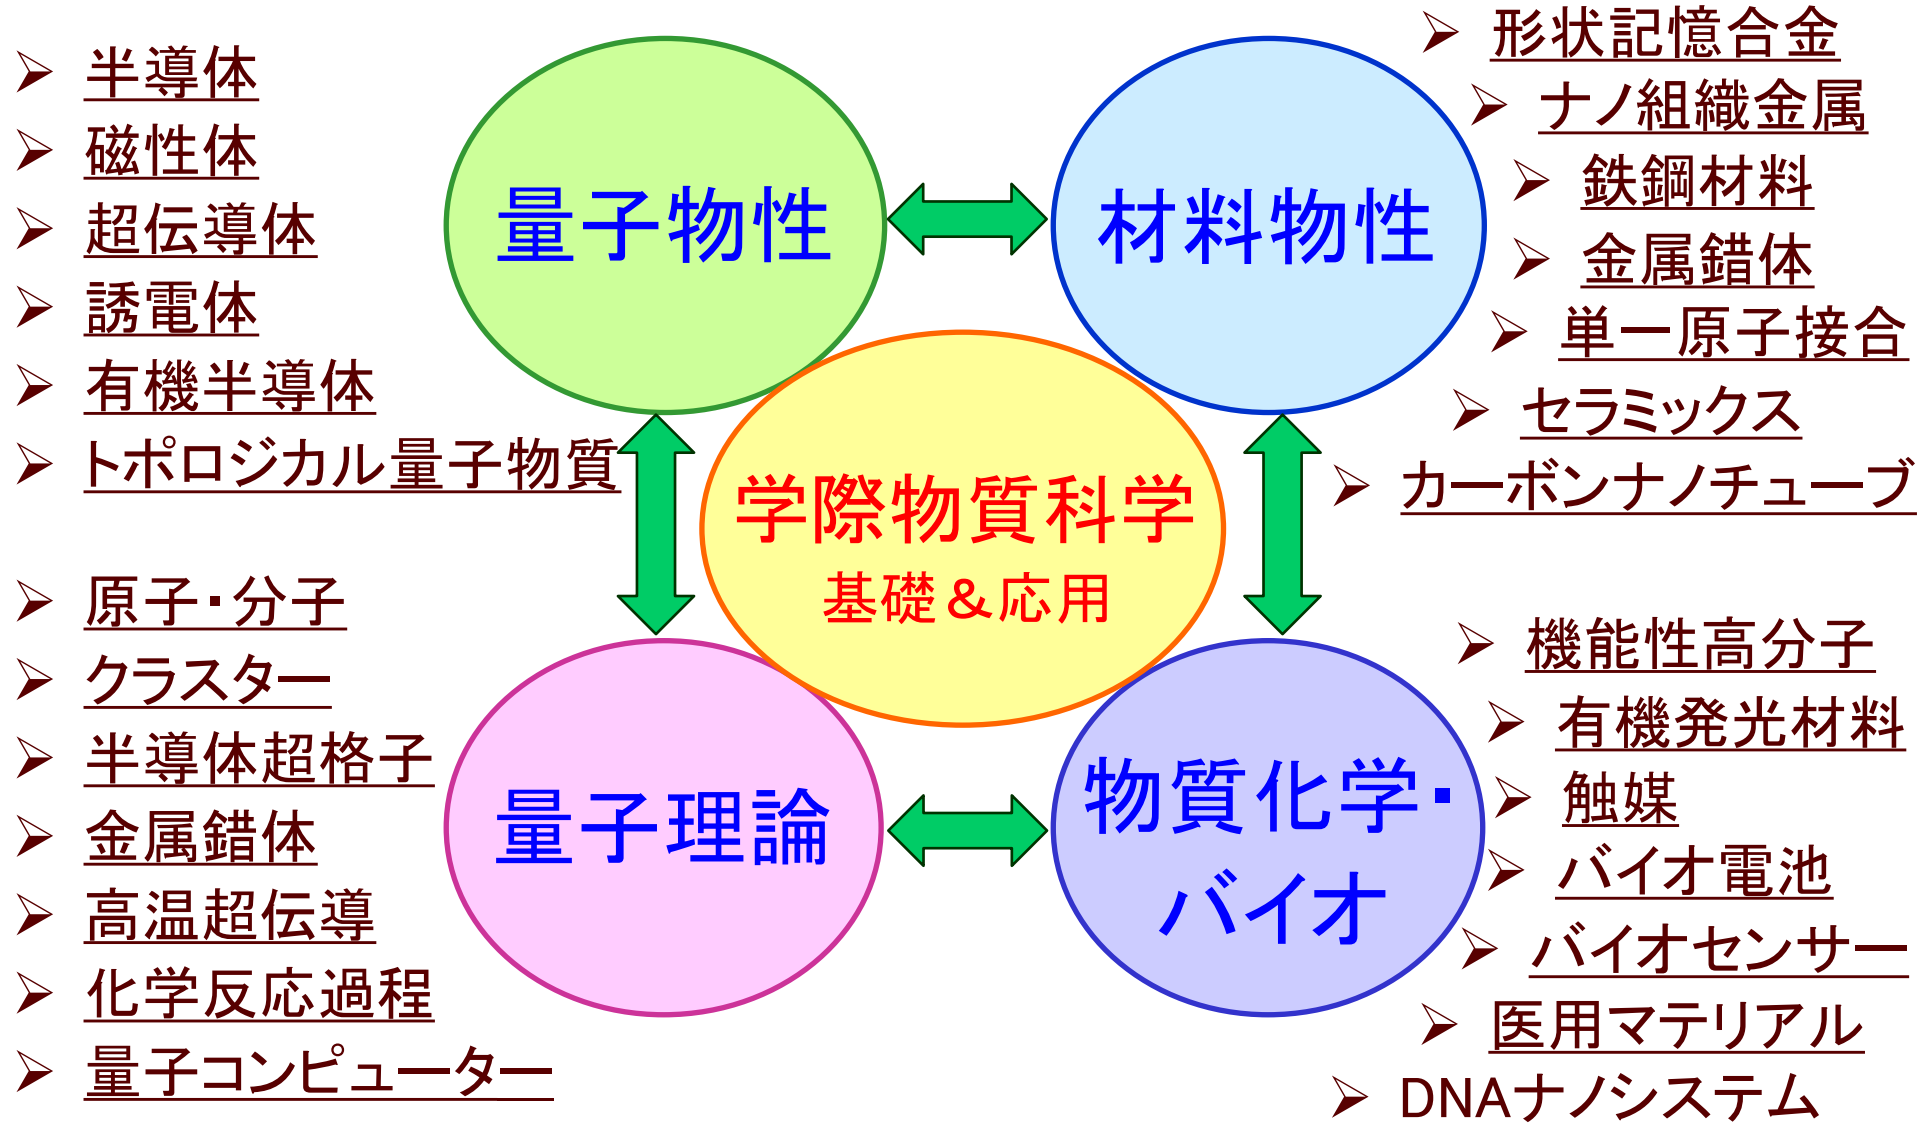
➢ 半導体
➢ 磁性体
➢ 超伝導体
➢ 誘電体
➢ 有機半導体
➢ トポロジカル量子物質

量子物性

材料物性

➢ 形状記憶合金
➢ ナノ組織金属
➢ 鉄鋼材料
➢ 金属錯体
➢ 単一原子接合
➢ セラミックス
➢ カーボンナノチューブ

学際物質科学
基礎＆応用

➢ 原子・分子
➢ クラスター
➢ 半導体超格子
➢ 金属錯体
➢ 高温超伝導
➢ 化学反応過程
➢ 量子コンピューター

量子理論

物質化学・バイオ

➢ 機能性高分子
➢ 有機発光材料
➢ 触媒
➢ バイオ電池
➢ バイオセンサー
➢ 医用マテリアル
➢ DNAナノシステム